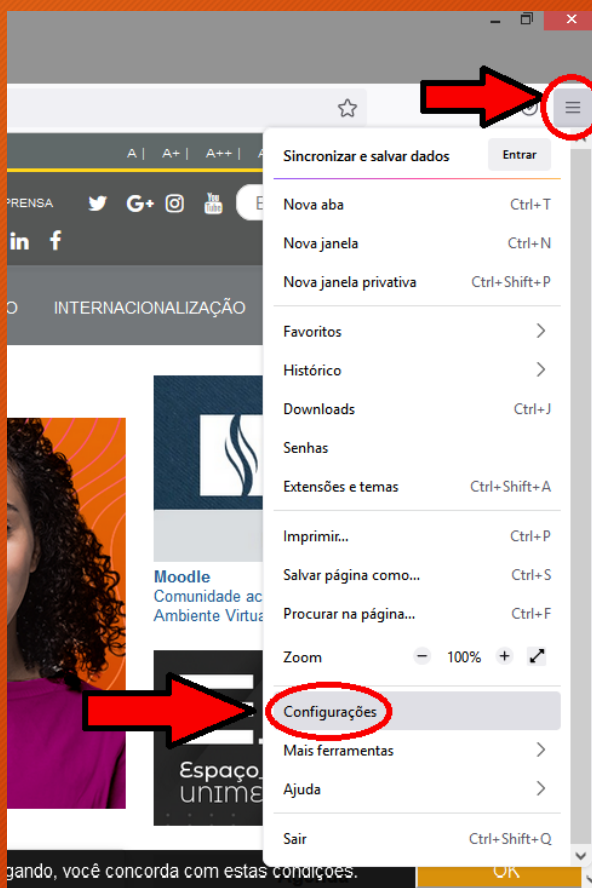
A | A+ | A++ |

PRENSA

INTERNACIONALIZAÇÃO

Moodle
Comunidade ac
Ambiente Virtua

Espaço
unime

Sincronizar e salvar dados Entrar

Nova aba Ctrl+T
Nova janela Ctrl+N
Nova janela privativa Ctrl+Shift+P

Favoritos
Histórico
Downloads Ctrl+J
Senhas
Extensões e temas Ctrl+Shift+A

Imprimir... Ctrl+P
Salvar página como... Ctrl+S
Procurar na página... Ctrl+F
Zoom − 100% +

Configurações
Mais ferramentas
Ajuda

Sair Ctrl+Shift+Q

gando, você concorda com estas condições.

OK